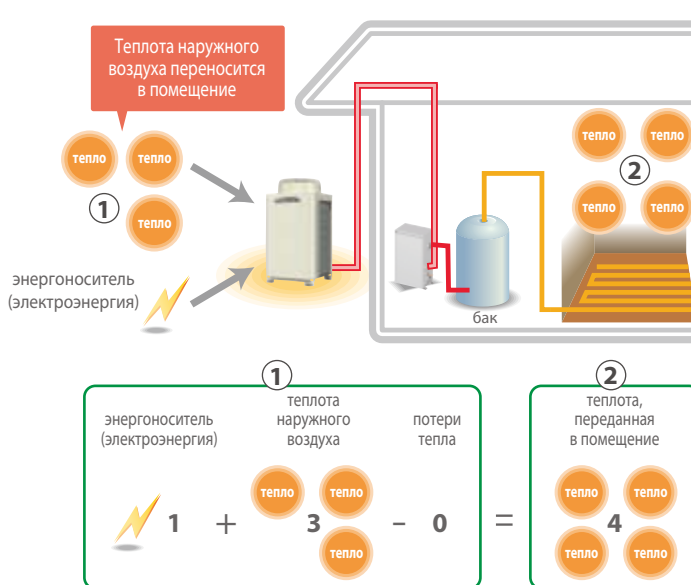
Теплота наружного воздуха переносится в помещение

тепло
тепло
①
тепло

энергоноситель (электроэнергия)

тепло
тепло
②
тепло
тепло

бак

①

энергоноситель (электроэнергия)

теплота наружного воздуха

потери тепла

тепло
тепло
тепло

1 + 3 − 0 =

②

теплота, переданная в помещение

тепло
тепло
4
тепло
тепло